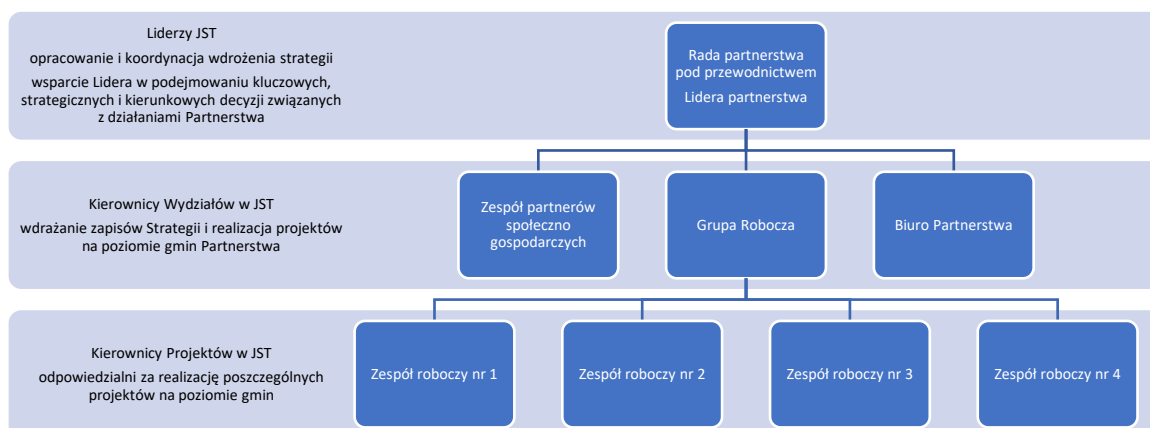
Liderzy JST

opracowanie i koordynacja wdrożenia strategii

wsparcie Lidera w podejmowaniu kluczowych, strategicznych i kierunkowych decyzji związanych z działaniami Partnerstwa

Rada partnerstwa pod przewodnictwem

Lidera partnerstwa

Kierownicy Wydziałów w JST

wdrażanie zapisów Strategii i realizacja projektów na poziomie gmin Partnerstwa

Zespół partnerów społeczno gospodarczych

Grupa Robocza

Biuro Partnerstwa

Kierownicy Projektów w JST

odpowiedzialni za realizację poszczególnych projektów na poziomie gmin

Zespół roboczy nr 1

Zespół roboczy nr 2

Zespół roboczy nr 3

Zespół roboczy nr 4